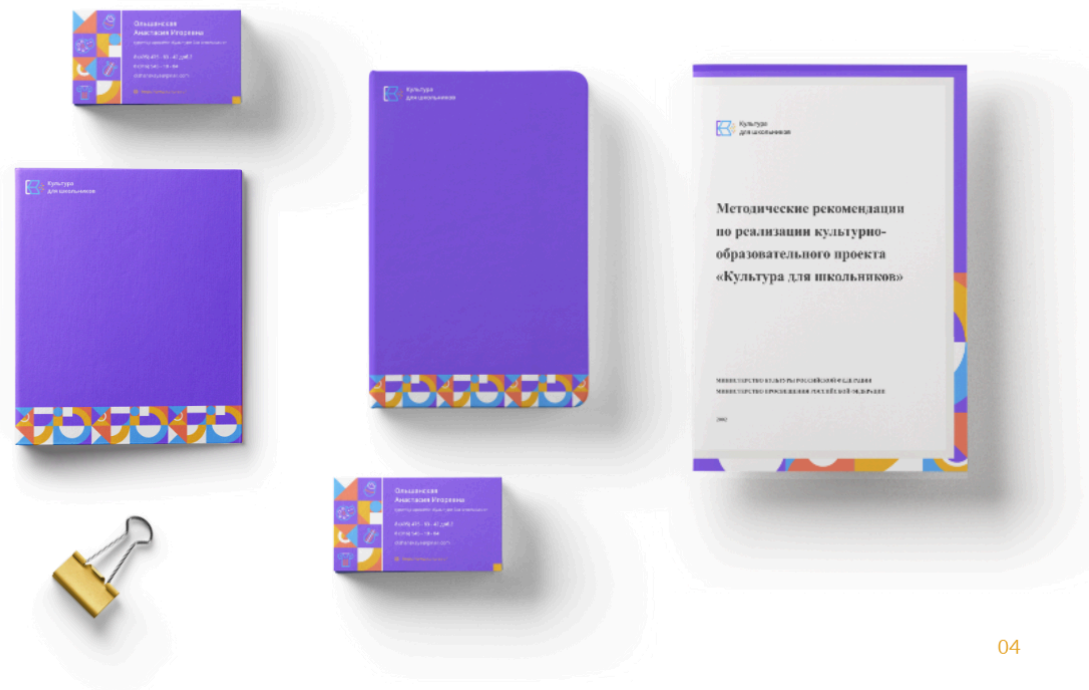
Ольшанская
Анастасия Игоревна

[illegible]

Культура
для школьников

Культура
для школьников

Культура
для школьников

Методические рекомендации по реализации культурно-образовательного проекта «Культура для школьников»

МИНИСТЕРСТВО КУЛЬТУРЫ РОССИЙСКОЙ ФЕДЕРАЦИИ
МИНИСТЕРСТВО ПРОСВЕЩЕНИЯ РОССИЙСКОЙ ФЕДЕРАЦИИ

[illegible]

Ольшанская
Анастасия Игоревна

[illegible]

04